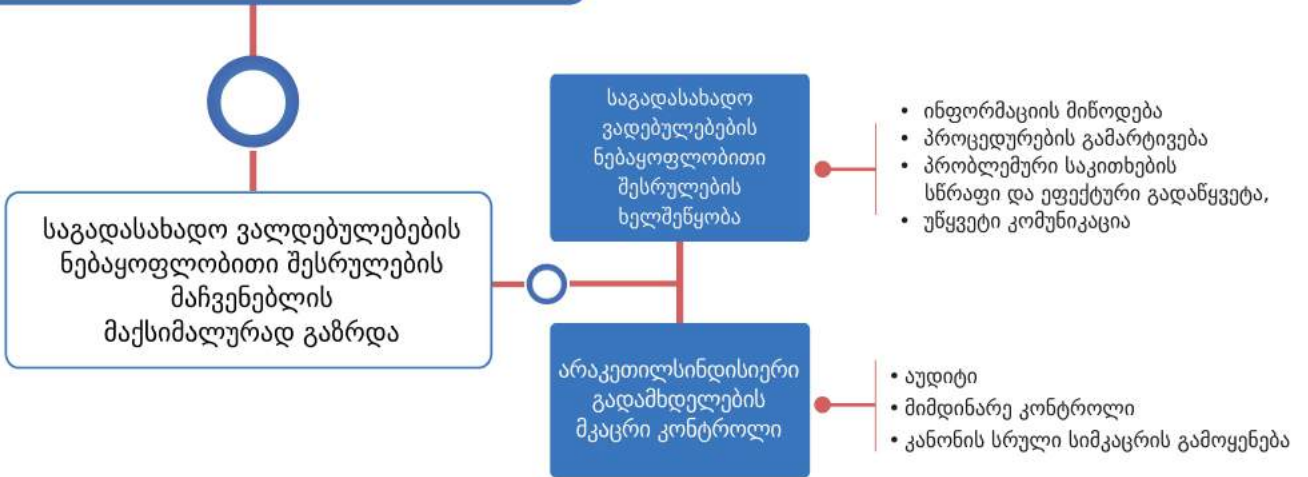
საგადასახადო ვალდებულებების ნებაყოფლობითი შესრულების მაჩვენებლის მაქსიმალურად გაზრდა

საგადასახადო ვადებულებების ნებაყოფლობითი შესრულების ხელშეწყობა

• ინფორმაციის მიწოდება
• პროცედურების გამარტივება
• პრობლემური საკითხების სწრაფი და ეფექტური გადაწყვეტა,
• უწყვეტი კომუნიკაცია

არაკეთილსინდისიერი გადამხდელების მკაცრი კონტროლი

• აუდიტი
• მიმდინარე კონტროლი
• კანონის სრული სიმკაცრის გამოყენება